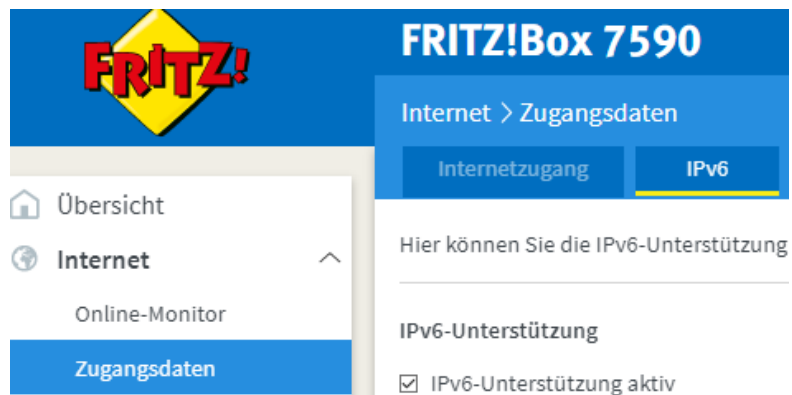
FRITZ!

FRITZ!Box 7590

Internet > Zugangsdaten

Internetzugang

IPv6

Übersicht

Internet

Online-Monitor

Zugangsdaten

Hier können Sie die IPv6-Unterstützung

IPv6-Unterstützung

☑ IPv6-Unterstützung aktiv